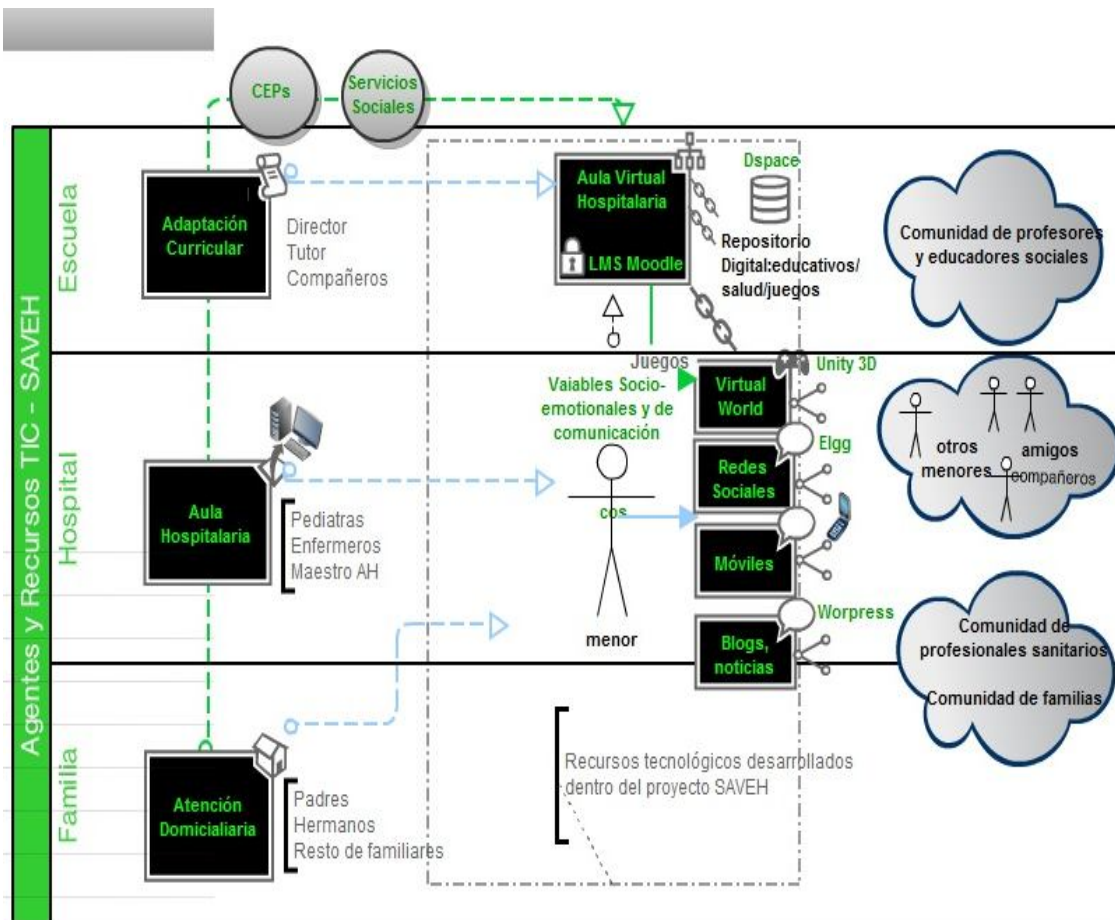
CEPs

Servicios Sociales

Agentes y Recursos TIC - SAVEH

Escuela

Adaptación Curricular

Director
Tutor
Compañeros

Aula Virtual Hospitalaria

LMS Moodle

Dspace

Repositorio Digital:educativos/ salud/juegos

Comunidad de profesores y educadores sociales

Hospital

Juegos

Unity 3D

Vaiables Socio-emotionales y de comunicación

Virtual World

Elgg

Redes Sociales

cos

Móviles

otros menores

amigos

compañeros

Aula Hospitalaria

Pediatras
Enfermeros
Maestro AH

menor

Worpress

Blogs, noticias

Comunidad de profesionales sanitarios

Comunidad de familias

Familia

Atención Domicialiaria

Padres
Hermanos
Resto de familiares

Recursos tecnológicos desarrollados dentro del proyecto SAVEH